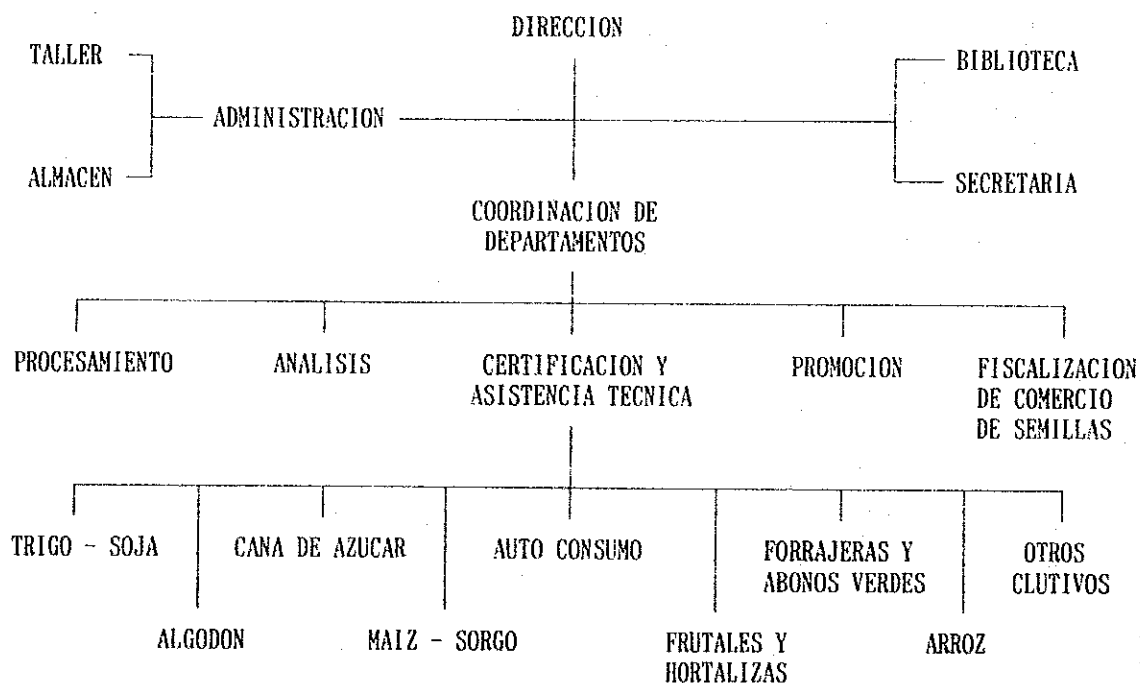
DIRECCION

TALLER

ADMINISTRACION

ALMACEN

BIBLIOTECA

SECRETARIA

COORDINACION DE DEPARTAMENTOS

PROCESAMIENTO

ANALISIS

CERTIFICACION Y ASISTENCIA TECNICA

PROMOCION

FISCALIZACION DE COMERCIO DE SEMILLAS

TRIGO - SOJA

ALGODON

CANA DE AZUCAR

MAIZ - SORGO

AUTO CONSUMO

FRUTALES Y HORTALIZAS

FORRAJERAS Y ABONOS VERDES

ARROZ

OTROS CLUTIVOS